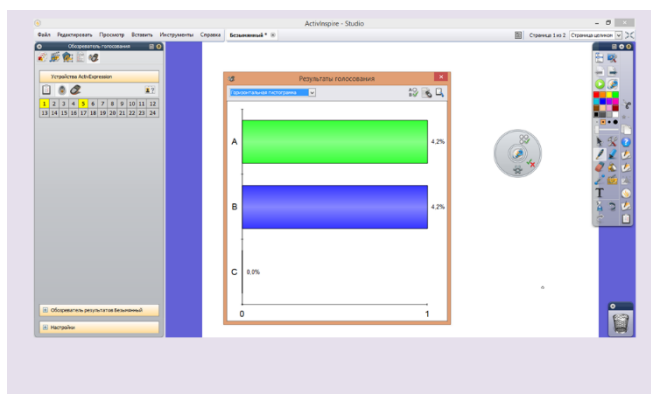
ActivInspire - Studio

Файл Редактировать Просмотр Вставить Инструменты Справка Безымянный *

Страница 1 из 2 Страница целиком

Обозреватель голосования

Устройства ActivExpression

| 1 | 2 | 3 | 4 | 5 | 6 | 7 | 8 | 9 | 10 | 11 | 12 |
|---|---|---|---|---|---|---|---|---|---|---|---|
| 13 | 14 | 15 | 16 | 17 | 18 | 19 | 20 | 21 | 22 | 23 | 24 |

Результаты голосования

Горизонтальная гистограмма

A 4.2%

B 4.2%

C 0.0%

0 1

Обозреватель результатов Безымянный

Настройки